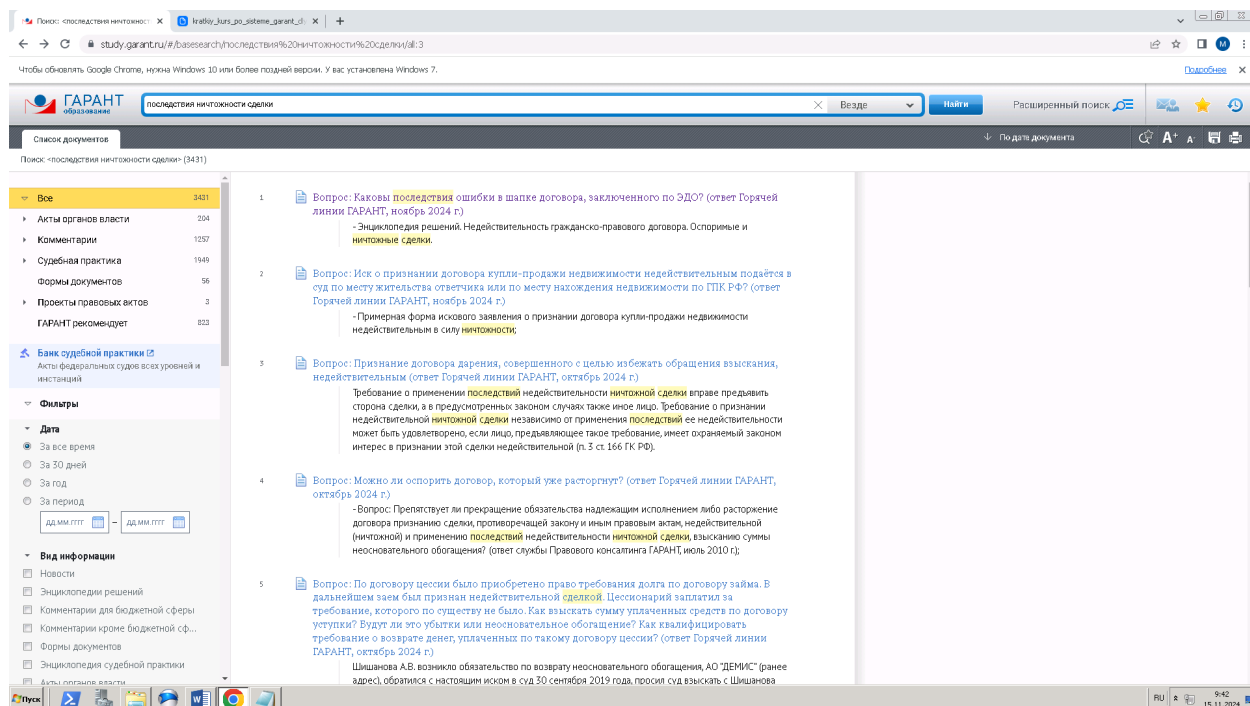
Поиск: «последствия ничтожност × | kratkiy_kurs_po_sisteme_garant_ × | +

study.garant.ru/#/basesearch/последствия%20ничтожности%20сделки/all:3

Чтобы обновлять Google Chrome, нужна Windows 10 или более поздней версии. У вас установлена Windows 7.

Подробнее ×

ГАРАНТ образование

последствия ничтожности сделки

Везде

Найти

Расширенный поиск

Список документов

По дате документа

Поиск: «последствия ничтожности сделки» (3431)

Все 3431
Акты органов власти 204
Комментарии 1257
Судебная практика 1949
Формы документов 56
Проекты правовых актов 3
ГАРАНТ рекомендует 823

Банк судебной практики
Акты федеральных судов всех уровней и инстанций

Фильтры

Дата
За все время
За 30 дней
За год
За период
дд.мм.гггг – дд.мм.гггг

Вид информации
Новости
Энциклопедии решений
Комментарии для бюджетной сферы
Комментарии кроме бюджетной сф...
Формы документов
Энциклопедия судебной практики
Акты органов власти

1 Вопрос: Каковы последствия ошибки в шапке договора, заключенного по ЭДО? (ответ Горячей линии ГАРАНТ, ноябрь 2024 г.)
- Энциклопедия решений. Недействительность гражданско-правового договора. Оспоримые и ничтожные сделки.

2 Вопрос: Иск о признании договора купли-продажи недвижимости недействительным подаётся в суд по месту жительства ответчика или по месту нахождения недвижимости по ГПК РФ? (ответ Горячей линии ГАРАНТ, ноябрь 2024 г.)
- Примерная форма искового заявления о признании договора купли-продажи недвижимости недействительным в силу ничтожности;

3 Вопрос: Признание договора дарения, совершенного с целью избежать обращения взыскания, недействительным (ответ Горячей линии ГАРАНТ, октябрь 2024 г.)
Требование о применении последствий недействительности ничтожной сделки вправе предъявить сторона сделки, а в предусмотренных законом случаях также иное лицо. Требование о признании недействительной ничтожной сделки независимо от применения последствий ее недействительности может быть удовлетворено, если лицо, предъявляющее такое требование, имеет охраняемый законом интерес в признании этой сделки недействительной (п. 3 ст. 166 ГК РФ).

4 Вопрос: Можно ли оспорить договор, который уже расторгнут? (ответ Горячей линии ГАРАНТ, октябрь 2024 г.)
- Вопрос: Препятствует ли прекращение обязательства надлежащим исполнением либо расторжение договора признанию сделки, противоречащей закону и иным правовым актам, недействительной (ничтожной) и применению последствий недействительности ничтожной сделки, взысканию суммы неосновательного обогащения? (ответ службы Правового консалтинга ГАРАНТ, июль 2010 г.);

5 Вопрос: По договору цессии было приобретено право требования долга по договору займа. В дальнейшем заем был признан недействительной сделкой. Цессионарий заплатил за требование, которого по существу не было. Как взыскать сумму уплаченных средств по договору уступки? Будут ли это убытки или неосновательное обогащение? Как квалифицировать требование о возврате денег, уплаченных по такому договору цессии? (ответ Горячей линии ГАРАНТ, октябрь 2024 г.)
Шишанова А.В. возникло обязательство по возврату неосновательного обогащения, АО "ДЕМИС" (ранее адрес), обратился с настоящим иском в суд 30 сентября 2019 года, просил суд взыскать с Шишанова

Пуск

RU 9:42 15.11.2024